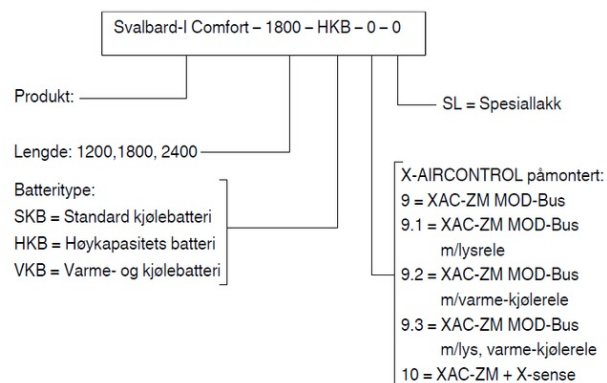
Svalbard-I Comfort – 1800 – HKB – 0 – 0

Produkt:

SL = Spesiallakk

Lengde: 1200,1800, 2400

Batteritype:
SKB = Standard kjølebatteri
HKB = Høykapasitets batteri
VKB = Varme- og kjølebatteri

X-AIRCONTROL påmontert:
9 = XAC-ZM MOD-Bus
9.1 = XAC-ZM MOD-Bus m/lysrele
9.2 = XAC-ZM MOD-Bus m/varme-kjølerele
9.3 = XAC-ZM MOD-Bus m/lys, varme-kjølerele
10 = XAC-ZM + X-sense